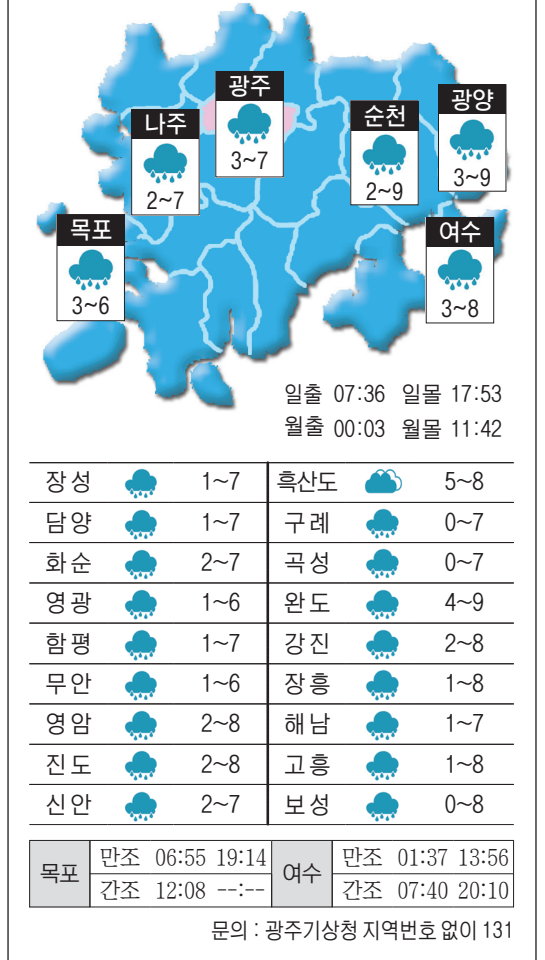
광주
3~7

나주
2~7

순천
2~9

광양
3~9

목포
3~6

여수
3~8

일출 07:36 일몰 17:53
월출 00:03 월몰 11:42

| 장성 | 1~7 | 흑산도 | 5~8 |
|---|---|---|---|
| 담양 | 1~7 | 구례 | 0~7 |
| 화순 | 2~7 | 곡성 | 0~7 |
| 영광 | 1~6 | 완도 | 4~9 |
| 함평 | 1~7 | 강진 | 2~8 |
| 무안 | 1~6 | 장흥 | 1~8 |
| 영암 | 2~8 | 해남 | 1~7 |
| 진도 | 2~8 | 고흥 | 1~8 |
| 신안 | 2~7 | 보성 | 0~8 |

| 목포 | 만조 06:55 19:14 | 여수 | 만조 01:37 13:56 |
|---|---|---|---|
| | 간조 12:08 --:-- | | 간조 07:40 20:10 |

문의 : 광주기상청 지역번호 없이 131